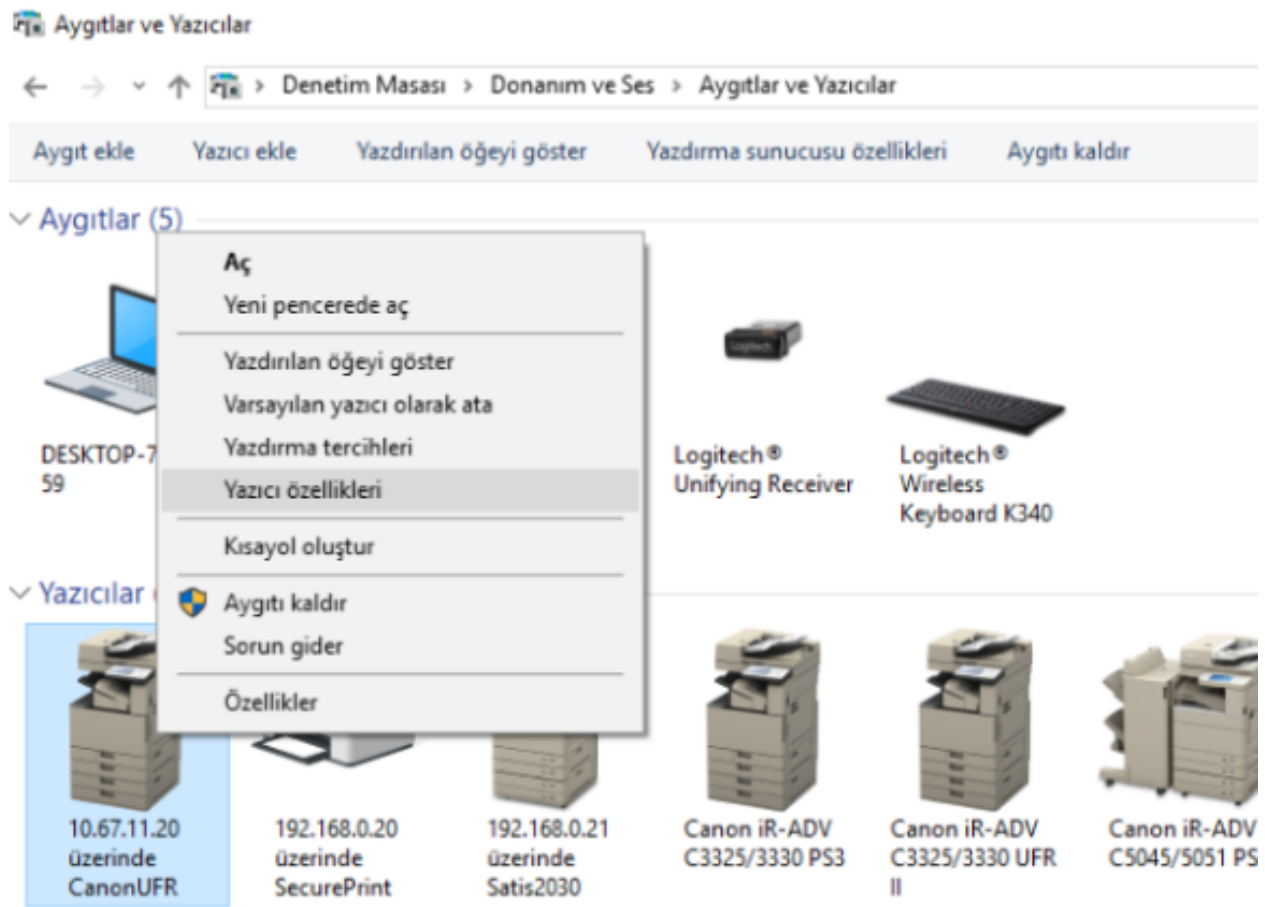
Aygıtlar ve Yazıcılar

Denetim Masası > Donanım ve Ses > Aygıtlar ve Yazıcılar

Aygıt ekle
Yazıcı ekle
Yazdırılan öğeyi göster
Yazdırma sunucusu özellikleri
Aygıtı kaldır

Aygıtlar (5)

Aç
Yeni pencerede aç
Yazdırılan öğeyi göster
Varsayılan yazıcı olarak ata
Yazdırma tercihleri
Yazıcı özellikleri
Kısayol oluştur
Aygıtı kaldır
Sorun gider
Özellikler

DESKTOP-7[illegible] 59

Logitech® Unifying Receiver

Logitech® Wireless Keyboard K340

Yazıcılar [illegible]

10.67.11.20 üzerinde CanonUFR

192.168.0.20 üzerinde SecurePrint

192.168.0.21 üzerinde Satis2030

Canon iR-ADV C3325/3330 PS3

Canon iR-ADV C3325/3330 UFR II

Canon iR-ADV C5045/5051 PS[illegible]